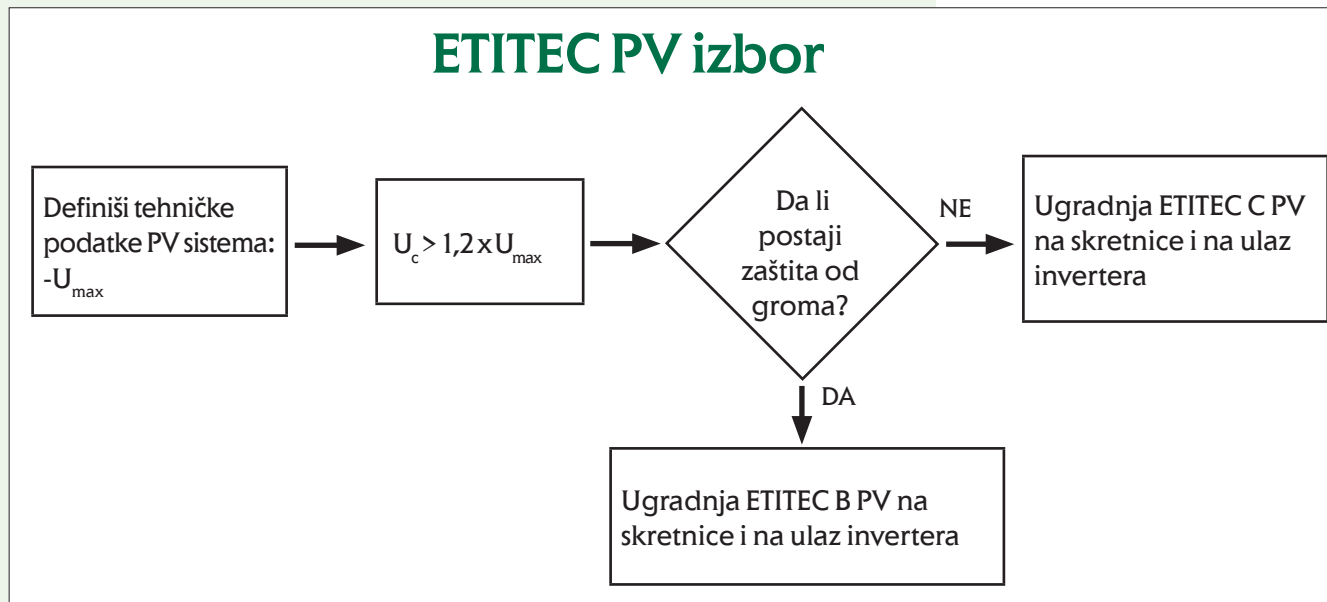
ETITEC PV izbor

Definiši tehničke podatke PV sistema: -$U_{max}$

$U_c > 1,2 \times U_{max}$

Da li postaji zaštita od groma?

NE

Ugradnja ETITEC C PV na skretnice i na ulaz invertera

DA

Ugradnja ETITEC B PV na skretnice i na ulaz invertera